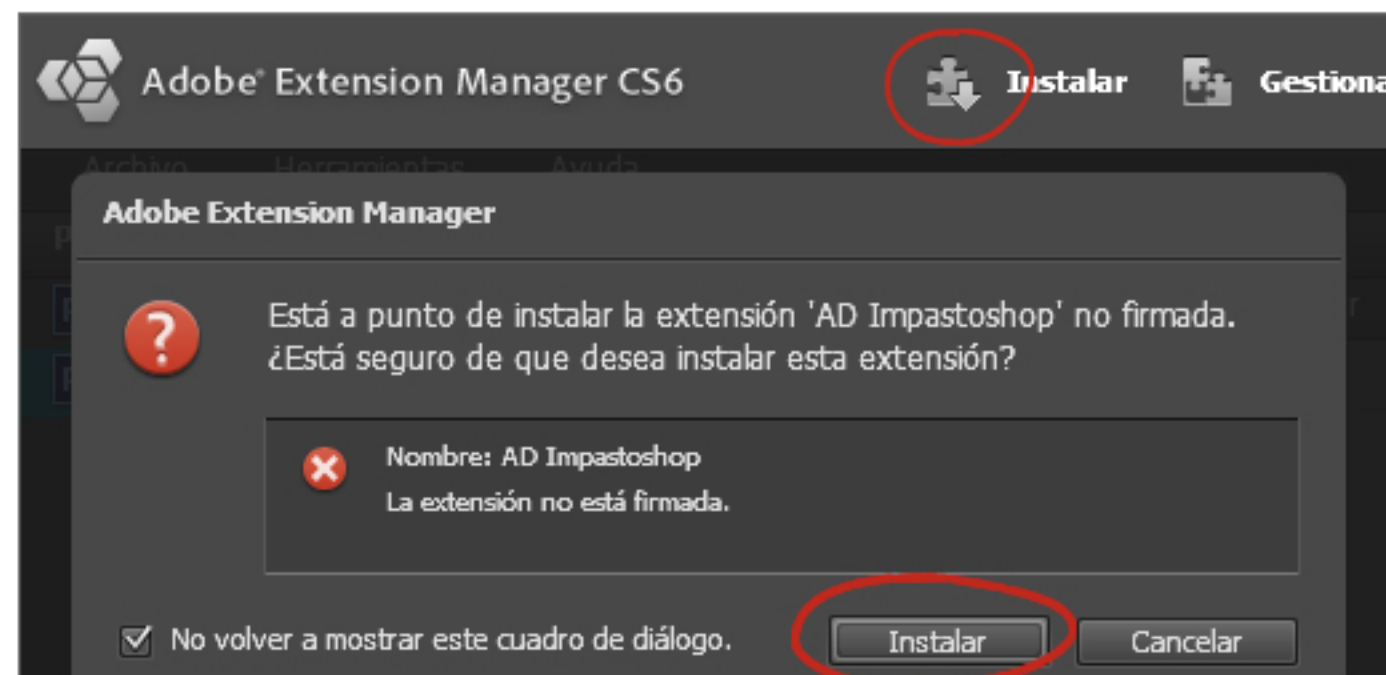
Adobe® Extension Manager CS6

Instalar

Gestiona

Archivo Herramientas Ayuda

Adobe Extension Manager

Está a punto de instalar la extensión 'AD Impastoshop' no firmada. ¿Está seguro de que desea instalar esta extensión?

Nombre: AD Impastoshop
La extensión no está firmada.

No volver a mostrar este cuadro de diálogo.

Instalar

Cancelar